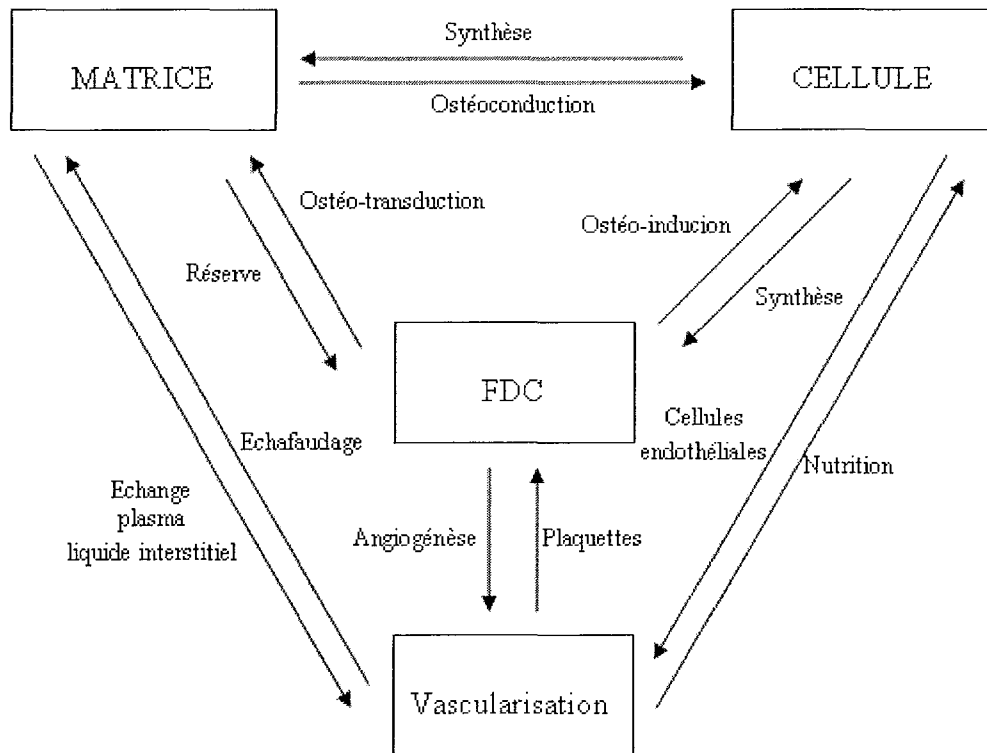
MATRICE

Synthèse

Ostéoconduction

CELLULE

Ostéo-transduction

Réserve

Ostéo-inducion

Synthèse

FDC

Echafaudage

Cellules endothéliales

Nutrition

Echange plasma liquide interstitiel

Angiogénèse

Plaquettes

Vascularisation